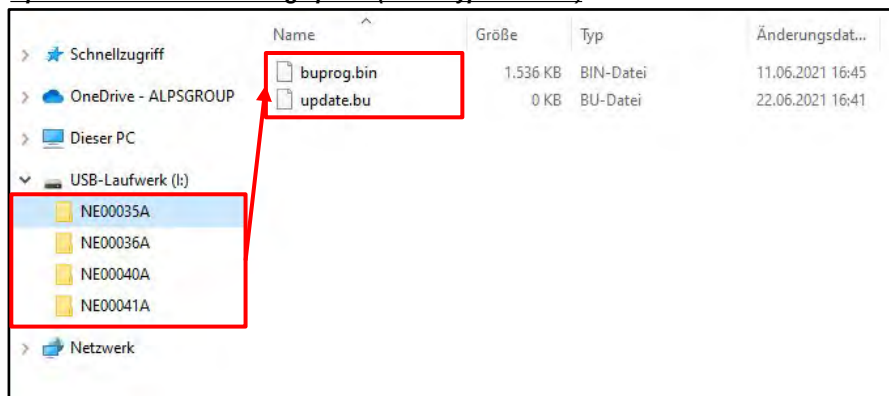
Schnellzugriff
OneDrive - ALPSGROUP
Dieser PC
USB-Laufwerk (I:)
NE00035A
NE00036A
NE00040A
NE00041A
Netzwerk

| Name | Größe | Typ | Änderungsdat... |
|---|---|---|---|
| buprog.bin | 1.536 KB | BIN-Datei | 11.06.2021 16:45 |
| update.bu | 0 KB | BU-Datei | 22.06.2021 16:41 |